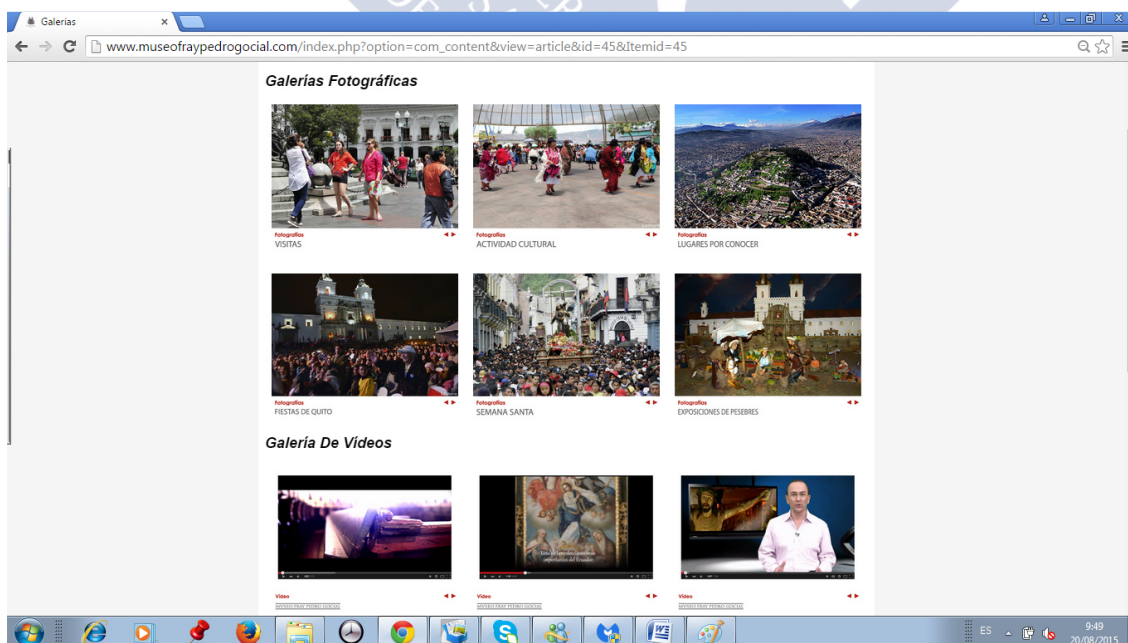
Galerias ×

www.museofraypedrogocial.com/index.php?option=com_content&view=article&id=45&Itemid=45

Galerías Fotográficas

Fotografías
VISITAS

Fotografías
ACTIVIDAD CULTURAL

Fotografías
LUGARES POR CONOCER

Fotografías
FIESTAS DE QUITO

Fotografías
SEMANA SANTA

Fotografías
EXPOSICIONES DE PESEBRES

Galería De Vídeos

Video
MUSEO FRAY PEDRO GOCIAL

Video
MUSEO FRAY PEDRO GOCIAL

Video
MUSEO FRAY PEDRO GOCIAL

ES 9:49 20/08/2015